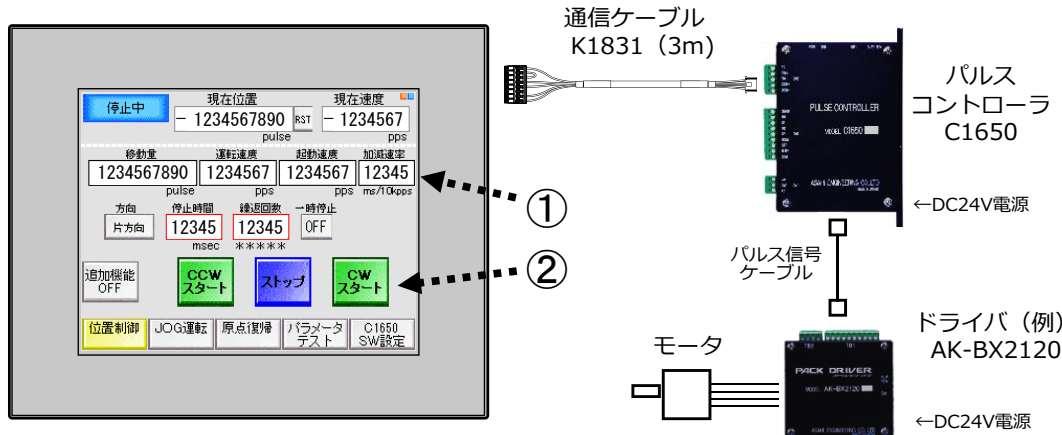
停止中
現在位置
– 1234567890
RST
pulse
現在速度
– 1234567
pps
移動量
1234567890
pulse
運転速度
1234567
pps
起動速度
1234567
pps
加減速率
12345
ms/10kpps
方向
片方向
停止時間
12345
msec
繰返回数
12345
＊＊＊＊＊
一時停止
OFF
追加機能
OFF
CCW
スタート
ストップ
CW
スタート
位置制御
JOG運転
原点復帰
パラメータ
テスト
C1650
SW設定

①
②

通信ケーブル
K1831（3m）

PULSE CONTROLLER
MODEL C1650
ASAHI ENGINEERING CO.,LTD

パルス
コントローラ
C1650

←DC24V電源

パルス信号
ケーブル

モータ

PACK DRIVER
MODEL AK-BX2120
ASAHI ENGINEERING CO.,LTD

ドライバ（例）
AK-BX2120

←DC24V電源